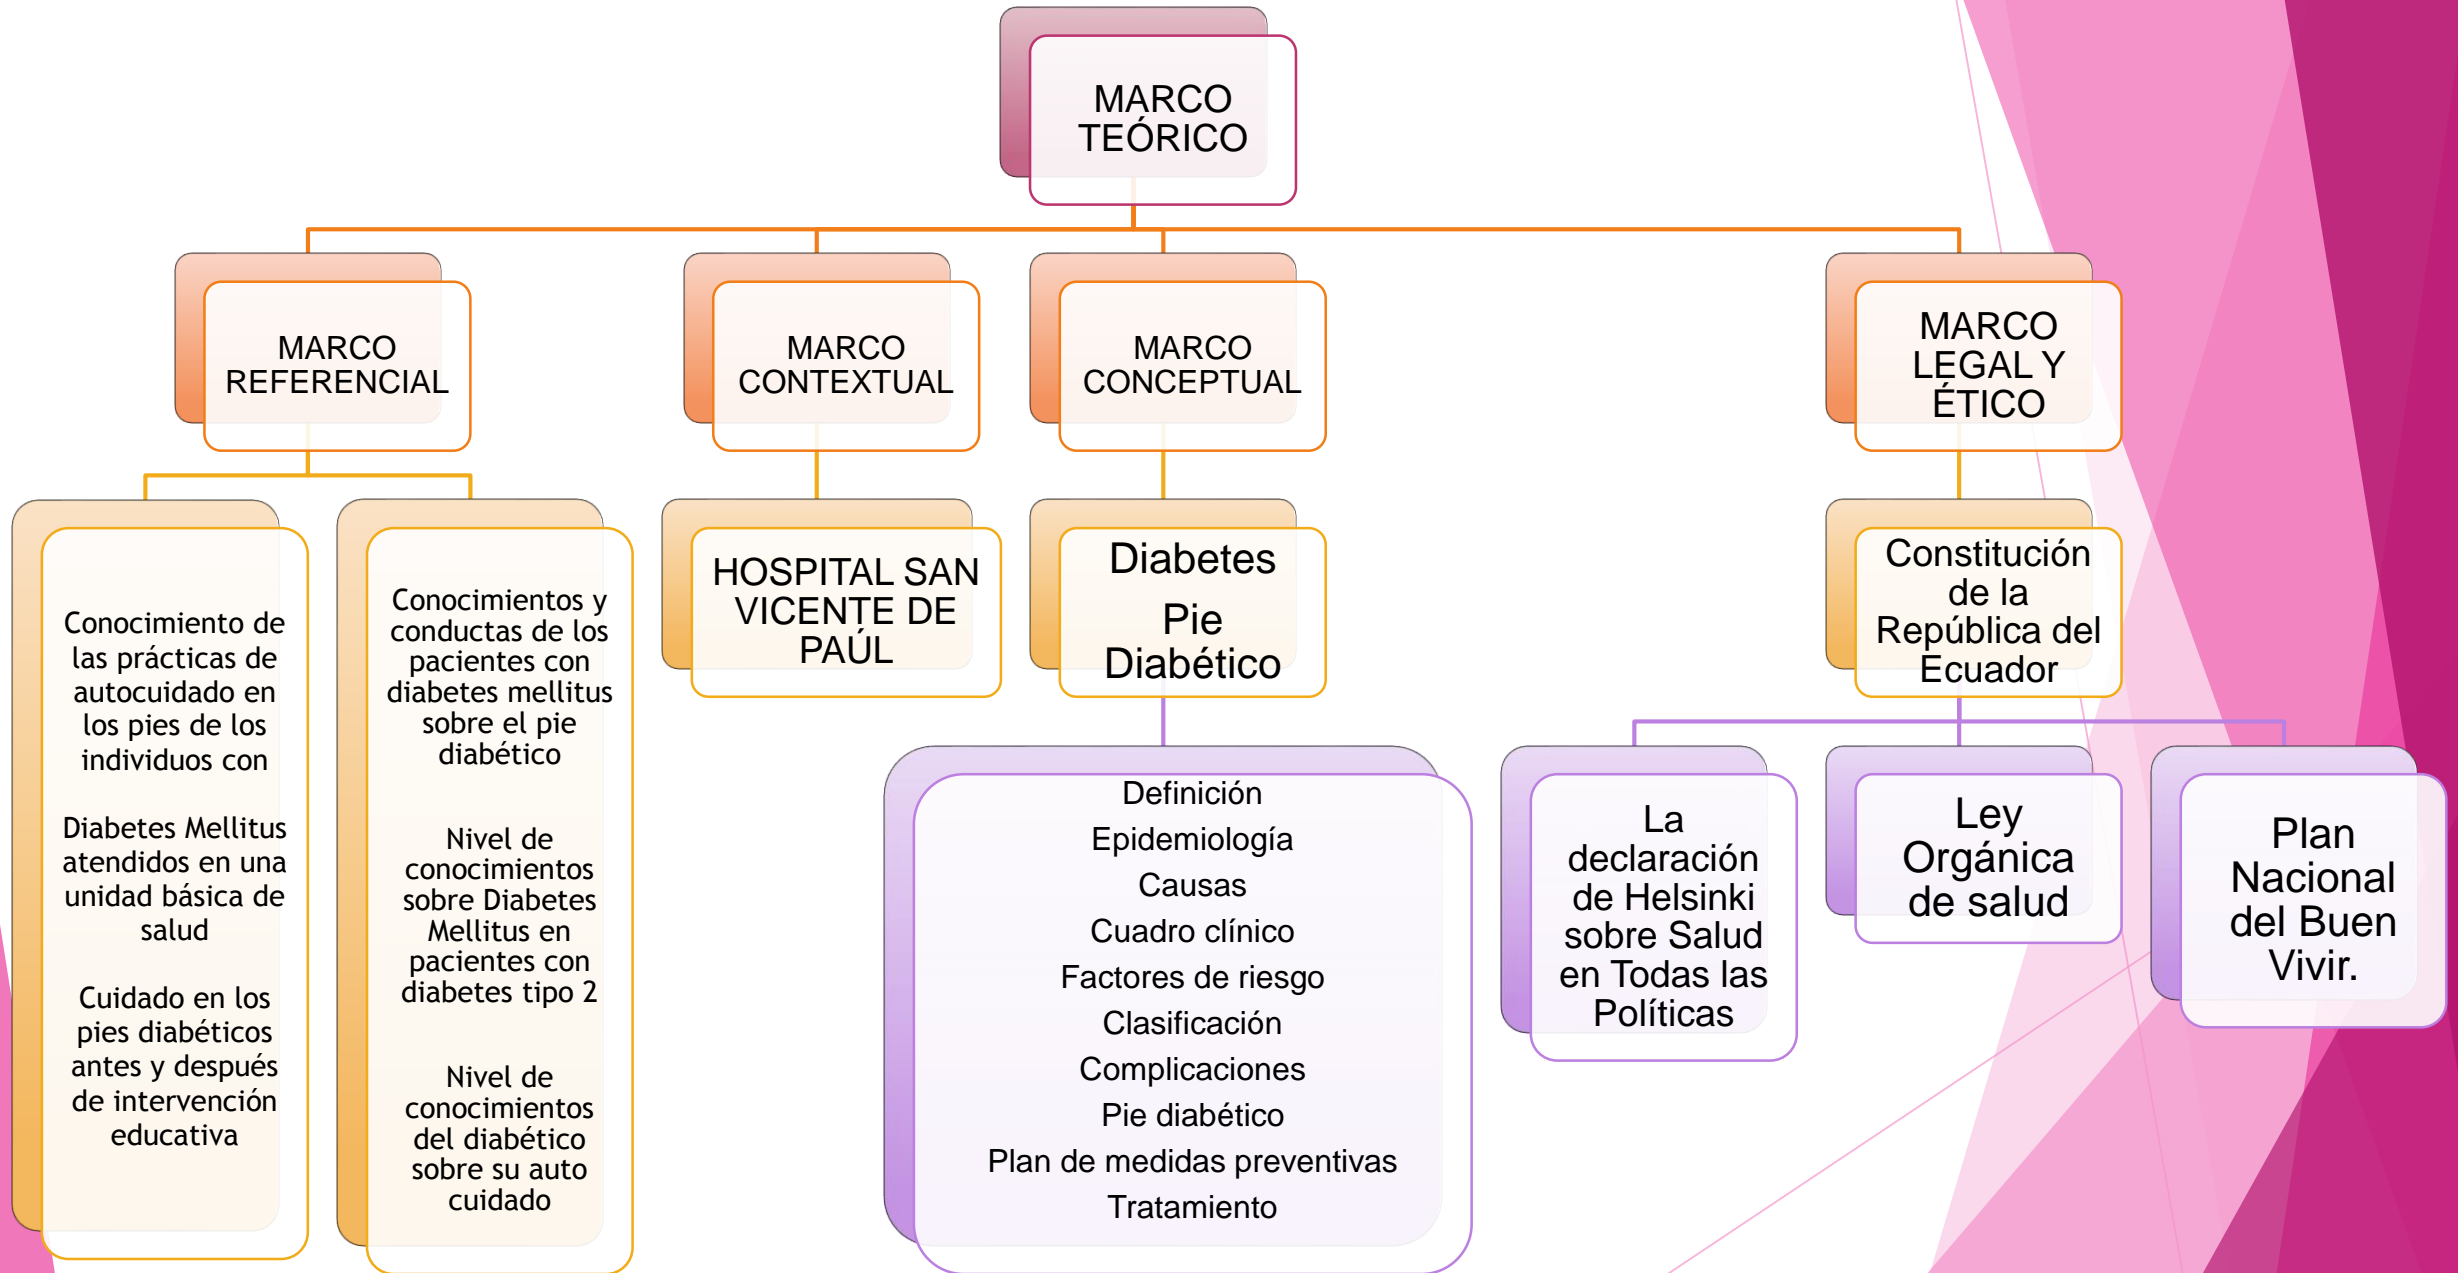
MARCO TEÓRICO

MARCO REFERENCIAL

MARCO CONTEXTUAL

MARCO CONCEPTUAL

MARCO LEGAL Y ÉTICO

Conocimiento de las prácticas de autocuidado en los pies de los individuos con

Diabetes Mellitus atendidos en una unidad básica de salud

Cuidado en los pies diabéticos antes y después de intervención educativa

Conocimientos y conductas de los pacientes con diabetes mellitus sobre el pie diabético

Nivel de conocimientos sobre Diabetes Mellitus en pacientes con diabetes tipo 2

Nivel de conocimientos del diabético sobre su auto cuidado

HOSPITAL SAN VICENTE DE PAÚL

Diabetes

Pie Diabético

Definición
Epidemiología
Causas
Cuadro clínico
Factores de riesgo
Clasificación
Complicaciones
Pie diabético
Plan de medidas preventivas
Tratamiento

Constitución de la República del Ecuador

La declaración de Helsinki sobre Salud en Todas las Políticas

Ley Orgánica de salud

Plan Nacional del Buen Vivir.